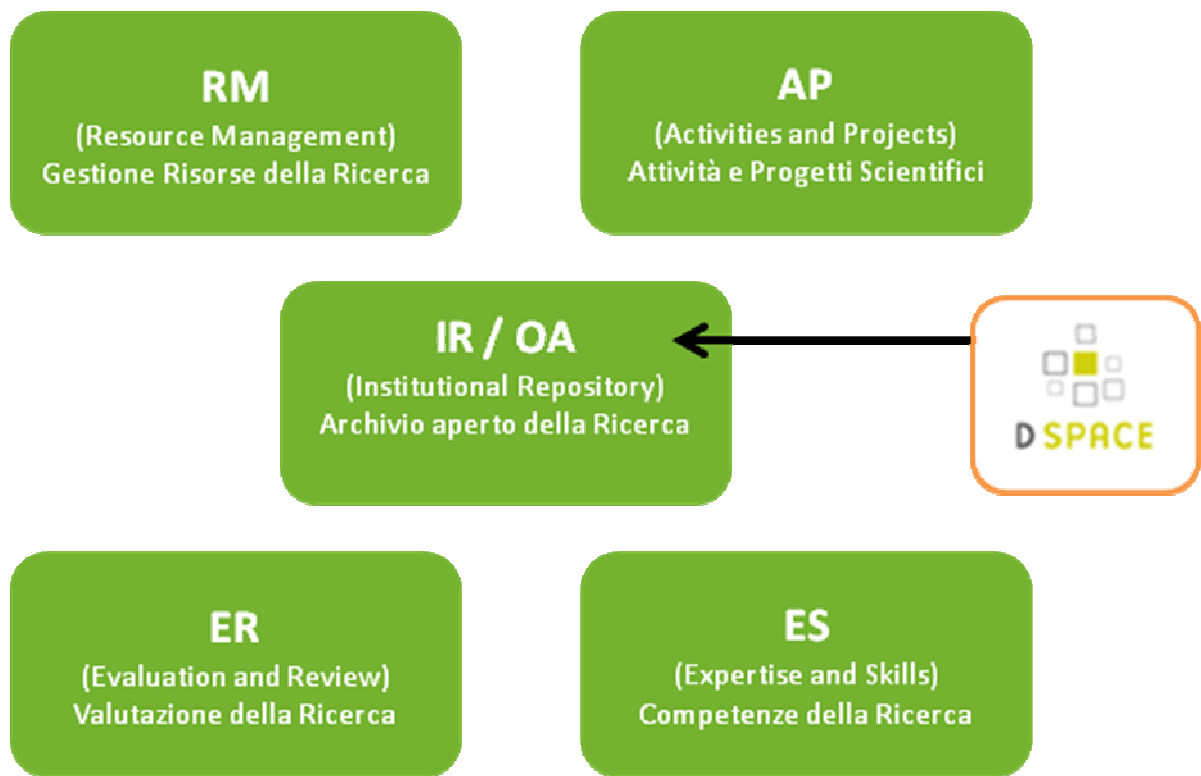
RM
(Resource Management)
Gestione Risorse della Ricerca

AP
(Activities and Projects)
Attività e Progetti Scientifici

IR / OA
(Institutional Repository)
Archivio aperto della Ricerca

D SPACE

ER
(Evaluation and Review)
Valutazione della Ricerca

ES
(Expertise and Skills)
Competenze della Ricerca